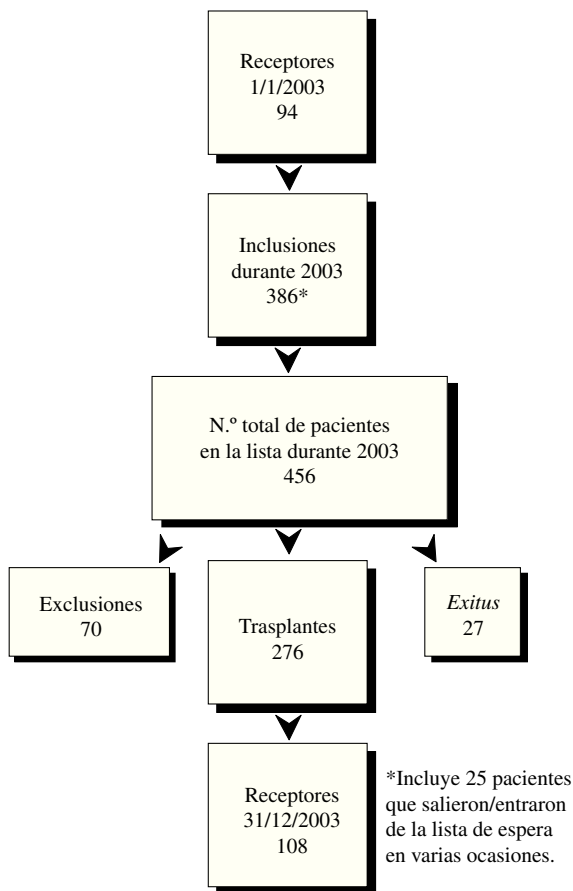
Receptores
1/1/2003
94

Inclusiones
durante 2003
386*

N.º total de pacientes
en la lista durante 2003
456

Exclusiones
70

Trasplantes
276

*Exitus*
27

Receptores
31/12/2003
108

*Incluye 25 pacientes que salieron/entraron de la lista de espera en varias ocasiones.